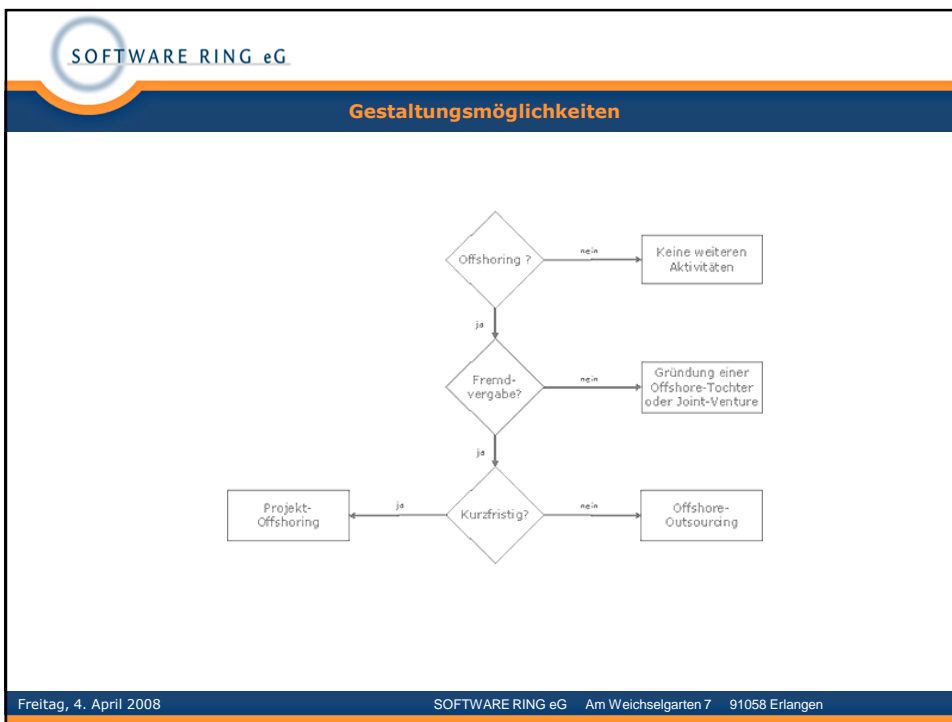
SOFTWARE RING eG

Gestaltungsmöglichkeiten

Offshoring ?

nein

Keine weiteren Aktivitäten

ja

Fremdvergabe?

nein

Gründung einer Offshore-Tochter oder Joint-Venture

ja

Kurzfristig?

ja

Projekt-Offshoring

nein

Offshore-Outsourcing

Freitag, 4. April 2008

SOFTWARE RING eG Am Weichselgarten 7 91058 Erlangen